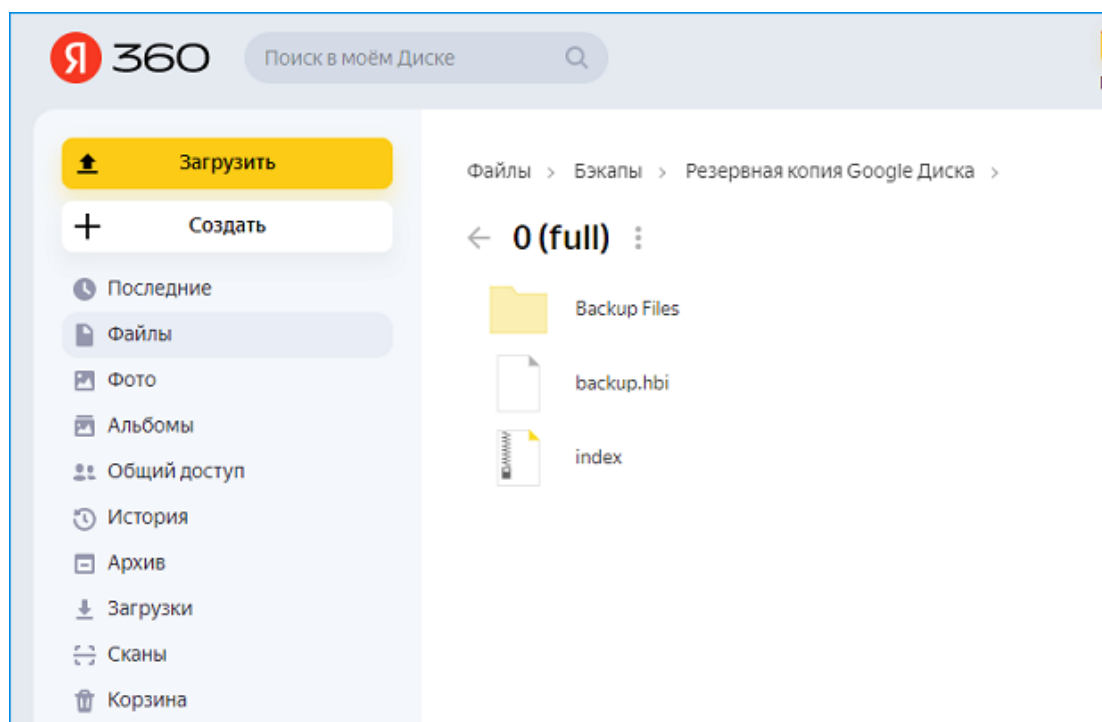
Я 360

Поиск в моём Диске

Загрузить

Создать

Последние

Файлы

Фото

Альбомы

Общий доступ

История

Архив

Загрузки

Сканы

Корзина

Файлы > Бэкапы > Резервная копия Google Диска >

0 (full)

Backup Files

backup.hbi

index